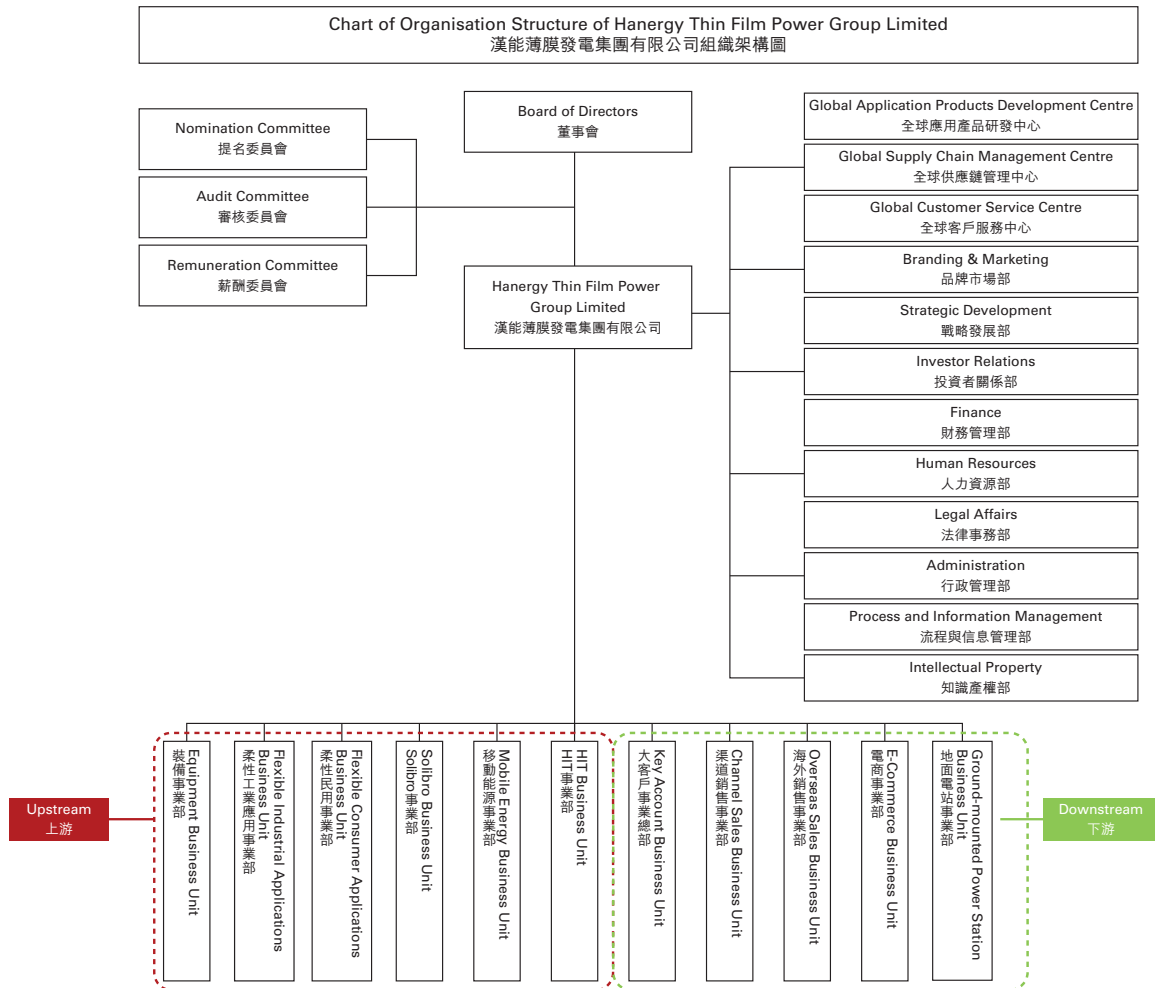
Chart of Organisation Structure of Hanergy Thin Film Power Group Limited
漢能薄膜發電集團有限公司組織架構圖

Board of Directors
董事會

Nomination Committee
提名委員會

Audit Committee
審核委員會

Remuneration Committee
薪酬委員會

Hanergy Thin Film Power Group Limited
漢能薄膜發電集團有限公司

Global Application Products Development Centre
全球應用產品研發中心

Global Supply Chain Management Centre
全球供應鏈管理中心

Global Customer Service Centre
全球客戶服務中心

Branding & Marketing
品牌市場部

Strategic Development
戰略發展部

Investor Relations
投資者關係部

Finance
財務管理部

Human Resources
人力資源部

Legal Affairs
法律事務部

Administration
行政管理部

Process and Information Management
流程與信息管理部

Intellectual Property
知識產權部

Upstream
上游

Equipment Business Unit
裝備事業部

Flexible Industrial Applications Business Unit
柔性工業應用事業部

Flexible Consumer Applications Business Unit
柔性民用事業部

Solibro Business Unit
Solibro事業部

Mobile Energy Business Unit
移動能源事業部

HIT Business Unit
HIT事業部

Key Account Business Unit
大客戶事業總部

Channel Sales Business Unit
渠道銷售事業部

Overseas Sales Business Unit
海外銷售事業部

E-Commerce Business Unit
電商事業部

Ground-mounted Power Station Business Unit
地面電站事業部

Downstream
下游